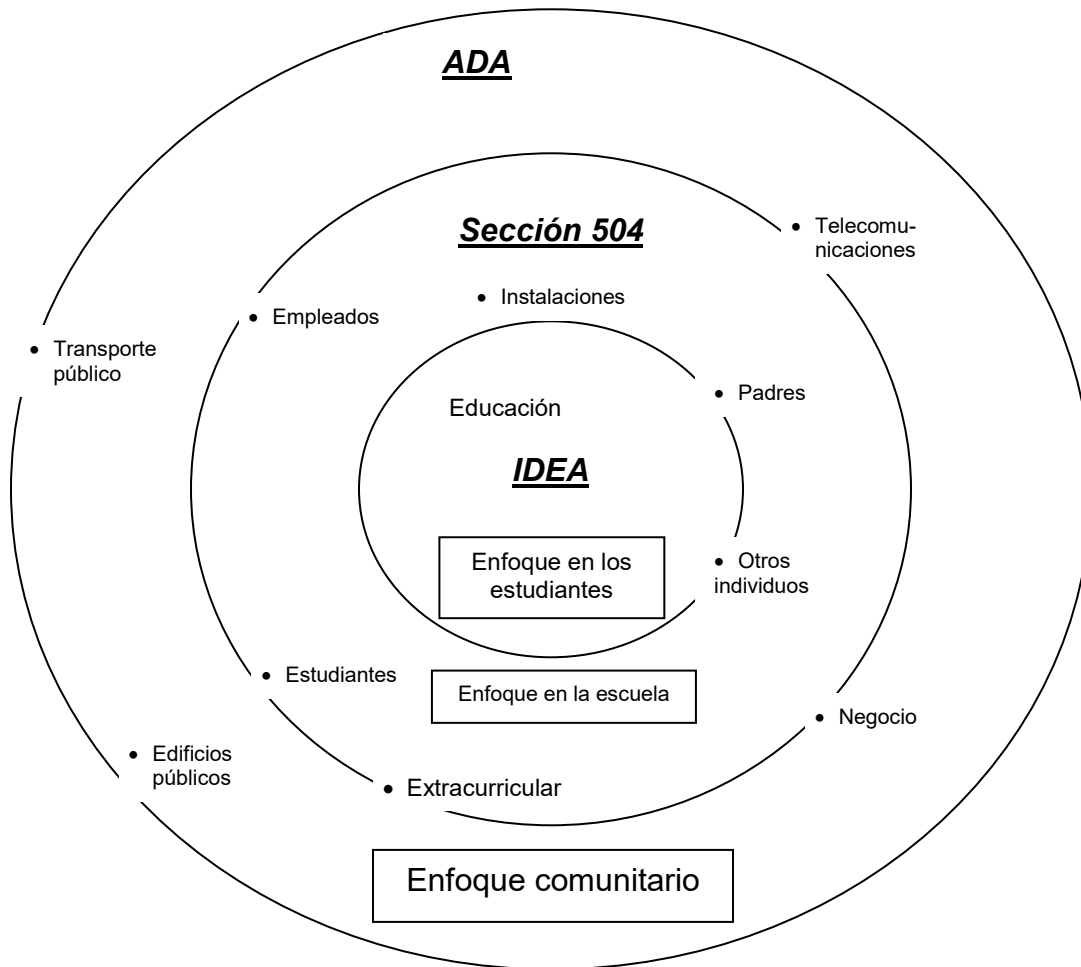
ADA

Sección 504

• Telecomunicaciones

• Instalaciones

• Empleados

• Transporte público

• Padres

Educación

IDEA

Enfoque en los estudiantes

• Otros individuos

• Estudiantes

Enfoque en la escuela

• Negocio

• Edificios públicos

• Extracurricular

Enfoque comunitario